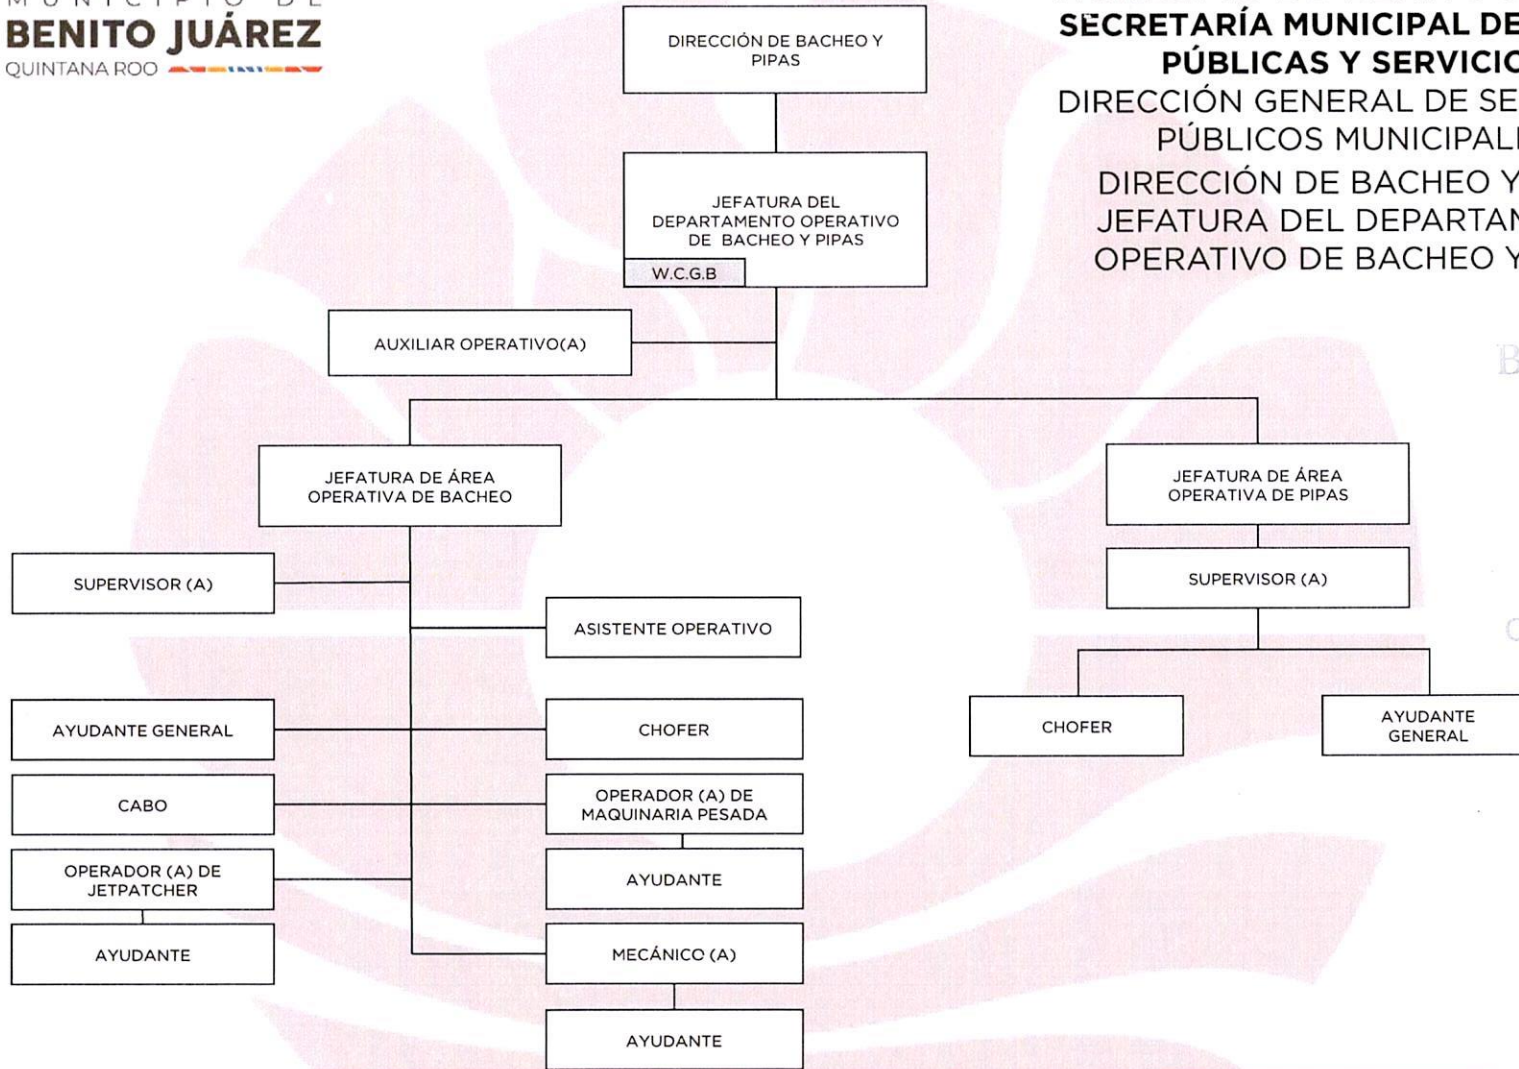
MUNICIPIO DE
BENITO JUÁREZ
QUINTANA ROO

SECRETARÍA MUNICIPAL DE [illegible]
PÚBLICAS Y SERVICIO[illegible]
DIRECCIÓN GENERAL DE SE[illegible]
PÚBLICOS MUNICIPAL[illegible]
DIRECCIÓN DE BACHEO Y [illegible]
JEFATURA DEL DEPARTAM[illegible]
OPERATIVO DE BACHEO Y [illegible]

DIRECCIÓN DE BACHEO Y PIPAS

JEFATURA DEL DEPARTAMENTO OPERATIVO DE BACHEO Y PIPAS
W.C.G.B

AUXILIAR OPERATIVO(A)

JEFATURA DE ÁREA OPERATIVA DE BACHEO

JEFATURA DE ÁREA OPERATIVA DE PIPAS

SUPERVISOR (A)

ASISTENTE OPERATIVO

SUPERVISOR (A)

AYUDANTE GENERAL

CHOFER

CHOFER

AYUDANTE GENERAL

CABO

OPERADOR (A) DE MAQUINARIA PESADA

OPERADOR (A) DE JETPATCHER

AYUDANTE

AYUDANTE

MECÁNICO (A)

AYUDANTE